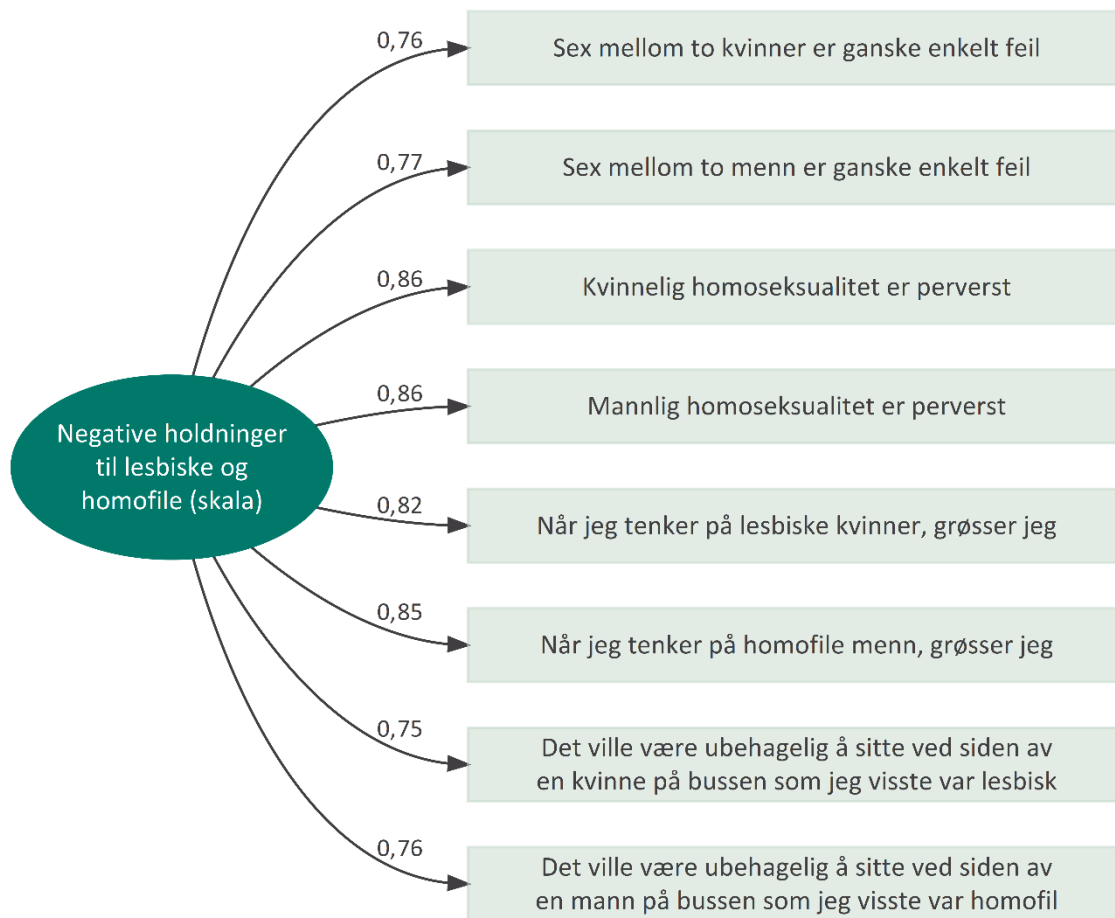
Negative holdninger til lesbiske og homofile (skala)

0,76
Sex mellom to kvinner er ganske enkelt feil

0,77
Sex mellom to menn er ganske enkelt feil

0,86
Kvinnelig homoseksualitet er perverst

0,86
Mannlig homoseksualitet er perverst

0,82
Når jeg tenker på lesbiske kvinner, grøsser jeg

0,85
Når jeg tenker på homofile menn, grøsser jeg

0,75
Det ville være ubehagelig å sitte ved siden av en kvinne på bussen som jeg visste var lesbisk

0,76
Det ville være ubehagelig å sitte ved siden av en mann på bussen som jeg visste var homofil